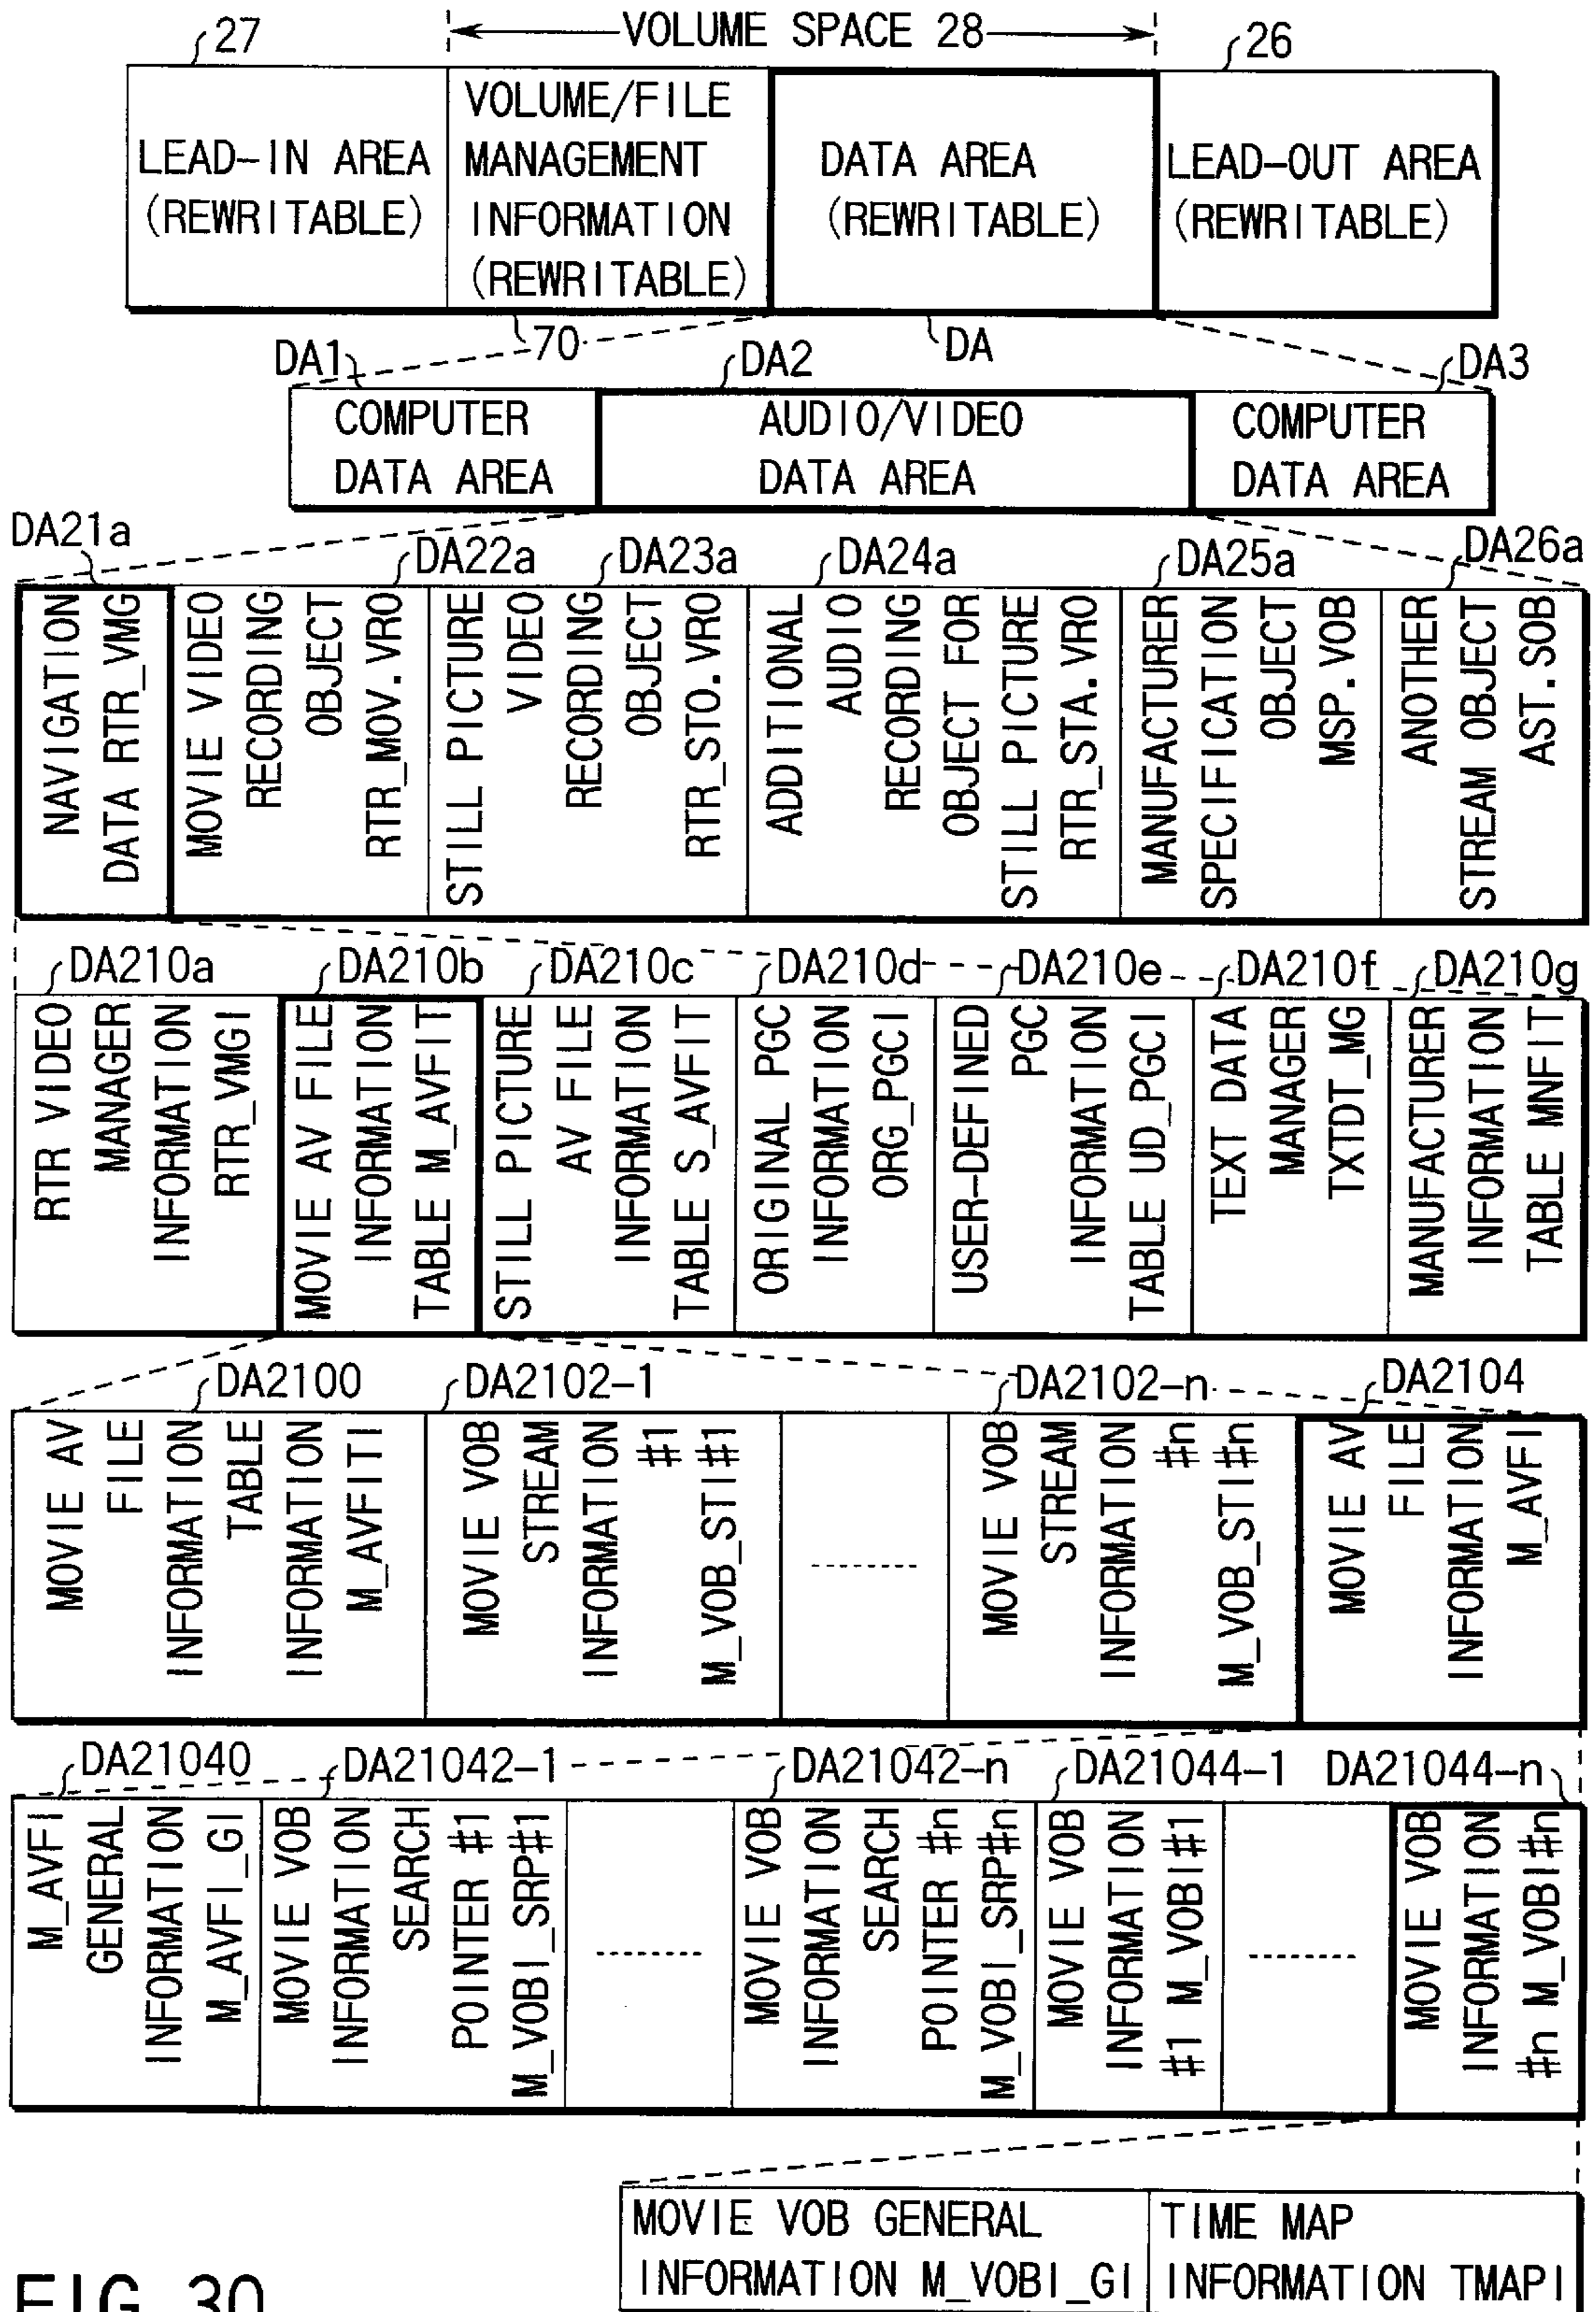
27

VOLUME SPACE 28

26

LEAD-IN AREA (REWRITABLE)

VOLUME/FILE MANAGEMENT INFORMATION (REWRITABLE)

DATA AREA (REWRITABLE)

LEAD-OUT AREA (REWRITABLE)

70

DA

DA1

DA2

DA3

COMPUTER DATA AREA

AUDIO/VIDEO DATA AREA

COMPUTER DATA AREA

DA21a

DA22a

DA23a

DA24a

DA25a

DA26a

NAVIGATION DATA RTR_VMG

MOVIE VIDEO RECORDING OBJECT RTR_MOV.VRO

STILL PICTURE VIDEO RECORDING OBJECT RTR_STO.VRO

ADDITIONAL AUDIO RECORDING OBJECT FOR STILL PICTURE RTR_STA.VRO

MANUFACTURER SPECIFICATION OBJECT MSP.VOB

ANOTHER STREAM OBJECT AST.SOB

DA210a

DA210b

DA210c

DA210d

DA210e

DA210f

DA210g

RTR VIDEO MANAGER INFORMATION RTR_VMGI

MOVIE AV FILE INFORMATION TABLE M_AVFIT

STILL PICTURE AV FILE INFORMATION TABLE S_AVFIT

ORIGINAL PGC INFORMATION ORG_PGCI

USER-DEFINED PGC INFORMATION TABLE UD_PGCI

TEXT DATA MANAGER TXTDT_MG

MANUFACTURER INFORMATION TABLE MNFIT

DA2100

DA2102-1

DA2102-n

DA2104

MOVIE AV FILE INFORMATION TABLE INFORMATION M_AVFITI

MOVIE VOB STREAM INFORMATION #1 M_VOB_STI#1

.......

MOVIE VOB STREAM INFORMATION #n M_VOB_STI#n

MOVIE AV FILE INFORMATION M_AVFI

DA21040

DA21042-1

DA21042-n

DA21044-1

DA21044-n

M_AVFI GENERAL INFORMATION M_AVFI_GI

MOVIE VOB INFORMATION SEARCH POINTER #1 M_VOBI_SRP#1

.......

MOVIE VOB INFORMATION SEARCH POINTER #n M_VOBI_SRP#n

MOVIE VOB INFORMATION #1 M_VOBI#1

.......

MOVIE VOB INFORMATION #n M_VOBI#n

MOVIE VOB GENERAL INFORMATION M_VOBI_GI

TIME MAP INFORMATION TMAPI

FIG. 30